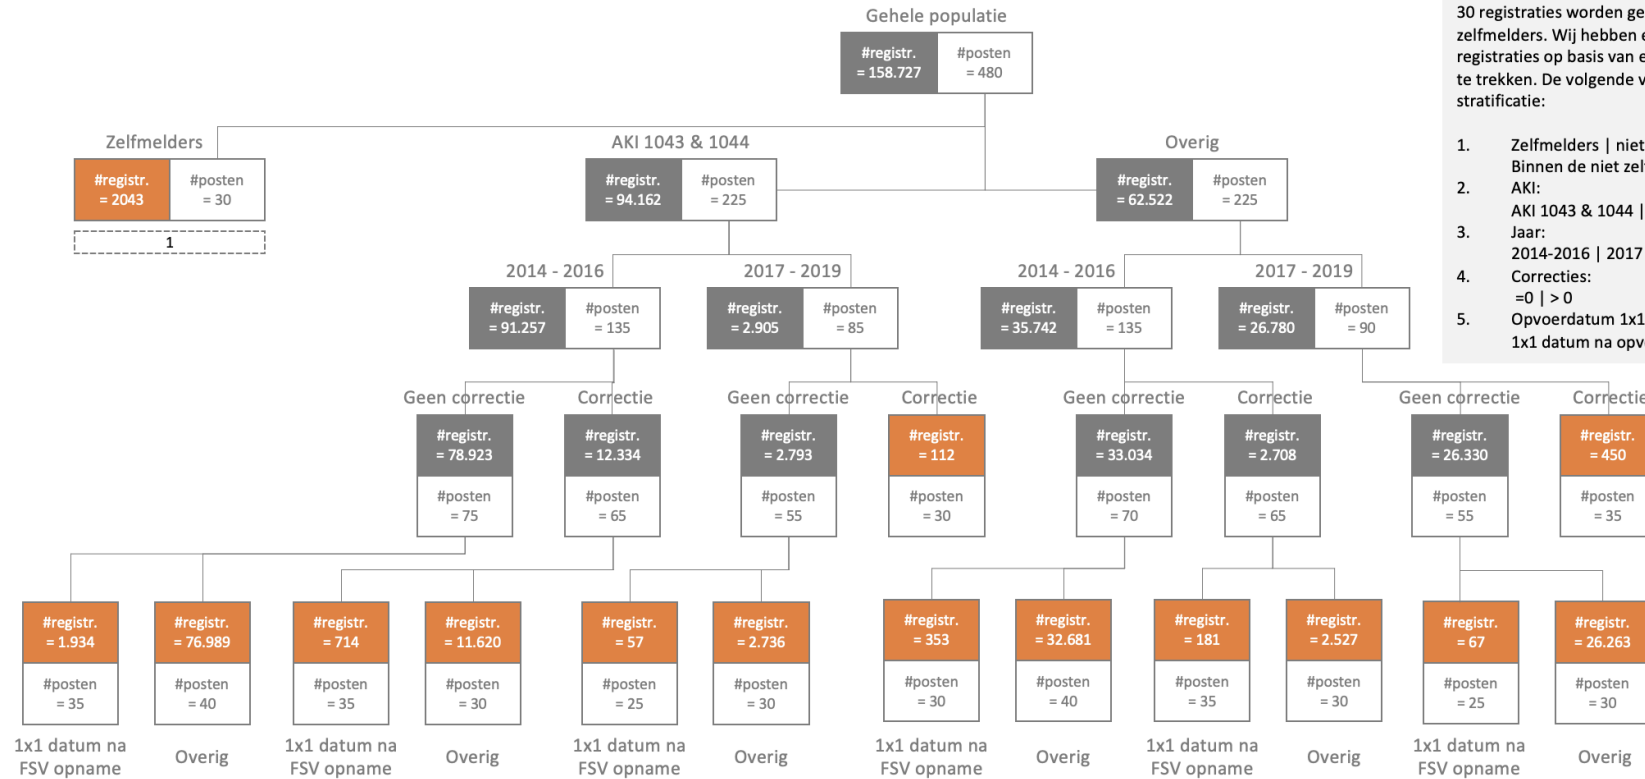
Gehele populatie

#registr. = 158.727 | #posten = 480

Zelfmelders
#registr. = 2043 | #posten = 30
1

AKI 1043 & 1044
#registr. = 94.162 | #posten = 225

Overig
#registr. = 62.522 | #posten = 225

2014 - 2016
#registr. = 91.257 | #posten = 135

2017 - 2019
#registr. = 2.905 | #posten = 85

2014 - 2016
#registr. = 35.742 | #posten = 135

2017 - 2019
#registr. = 26.780 | #posten = 90

Geen correctie
#registr. = 78.923
#posten = 75

Correctie
#registr. = 12.334
#posten = 65

Geen correctie
#registr. = 2.793
#posten = 55

Correctie
#registr. = 112
#posten = 30

Geen correctie
#registr. = 33.034
#posten = 70

Correctie
#registr. = 2.708
#posten = 65

Geen correctie
#registr. = 26.330
#posten = 55

Correctie
#registr. = 450
#posten = 35

#registr. = 1.934
#posten = 35
1x1 datum na FSV opname

#registr. = 76.989
#posten = 40
Overig

#registr. = 714
#posten = 35
1x1 datum na FSV opname

#registr. = 11.620
#posten = 30
Overig

#registr. = 57
#posten = 25
1x1 datum na FSV opname

#registr. = 2.736
#posten = 30
Overig

#registr. = 353
#posten = 30
1x1 datum na FSV opname

#registr. = 32.681
#posten = 40
Overig

#registr. = 181
#posten = 35
1x1 datum na FSV opname

#registr. = 2.527
#posten = 30
Overig

#registr. = 67
#posten = 25
1x1 datum na FSV opname

#registr. = 26.263
#posten = 30
Overig

30 registraties worden ge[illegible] zelfmelders. Wij hebben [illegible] registraties op basis van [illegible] te trekken. De volgende v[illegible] stratificatie:

1. Zelfmelders | niet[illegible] Binnen de niet zel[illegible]
2. AKI: AKI 1043 & 1044 |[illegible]
3. Jaar: 2014-2016 | 2017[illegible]
4. Correcties: =0 | > 0
5. Opvoerdatum 1x1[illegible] 1x1 datum na opv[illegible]